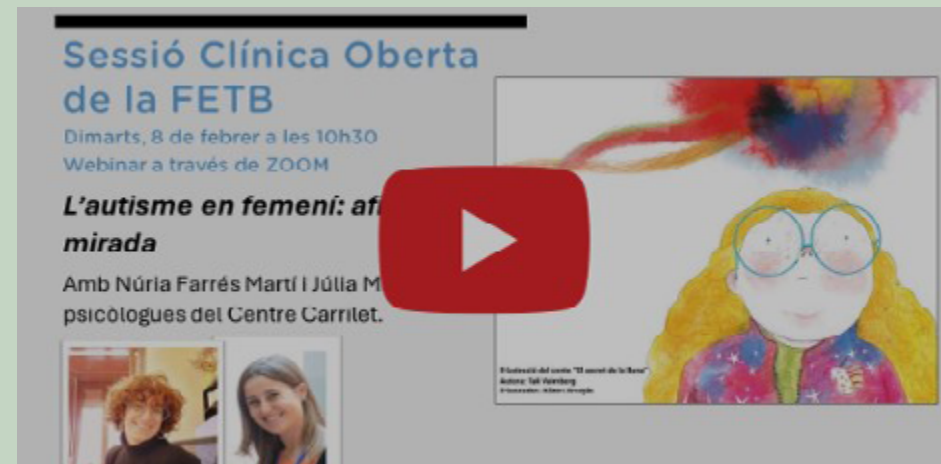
Sessió Clínica Oberta de la FETB

Dimarts, 8 de febrer a les 10h30

Webinar a través de ZOOM

L'autisme en femení: afi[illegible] mirada

Amb Núria Farrés Martí i Júlia M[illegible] psicòlogues del Centre Carrilet.

Il·lustració del conte "El secret de la lluna"
Autora: Tali Wainberg
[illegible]